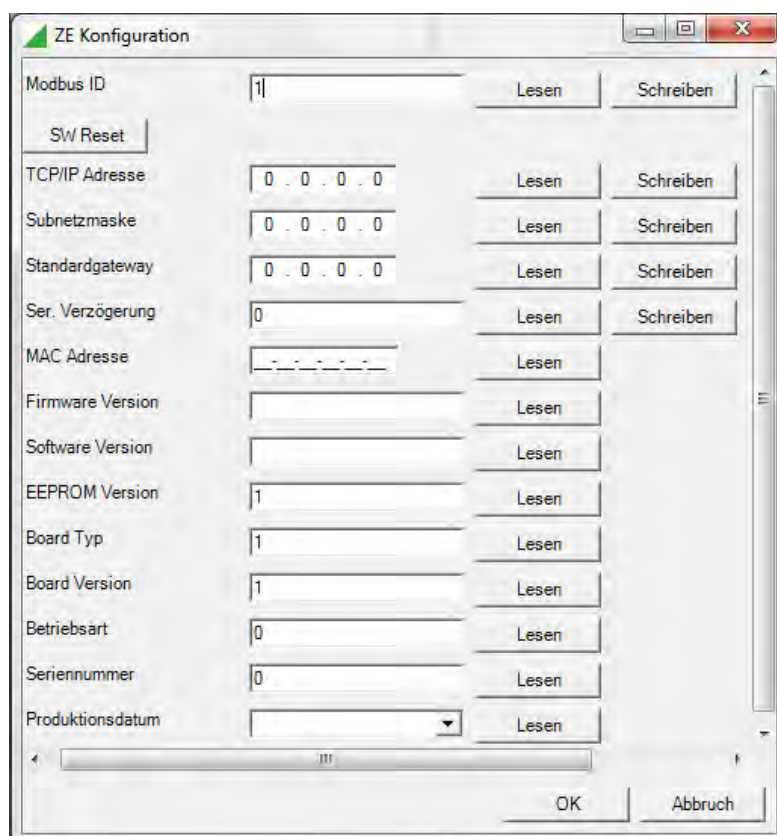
ZE Konfiguration

Modbus ID 1 Lesen Schreiben

SW Reset

TCP/IP Adresse 0 . 0 . 0 . 0 Lesen Schreiben

Subnetzmaske 0 . 0 . 0 . 0 Lesen Schreiben

Standardgateway 0 . 0 . 0 . 0 Lesen Schreiben

Ser. Verzögerung 0 Lesen Schreiben

MAC Adresse __-__-__-__-__-__ Lesen

Firmware Version Lesen

Software Version Lesen

EEPROM Version 1 Lesen

Board Typ 1 Lesen

Board Version 1 Lesen

Betriebsart 0 Lesen

Seriennummer 0 Lesen

Produktionsdatum Lesen

OK Abbruch